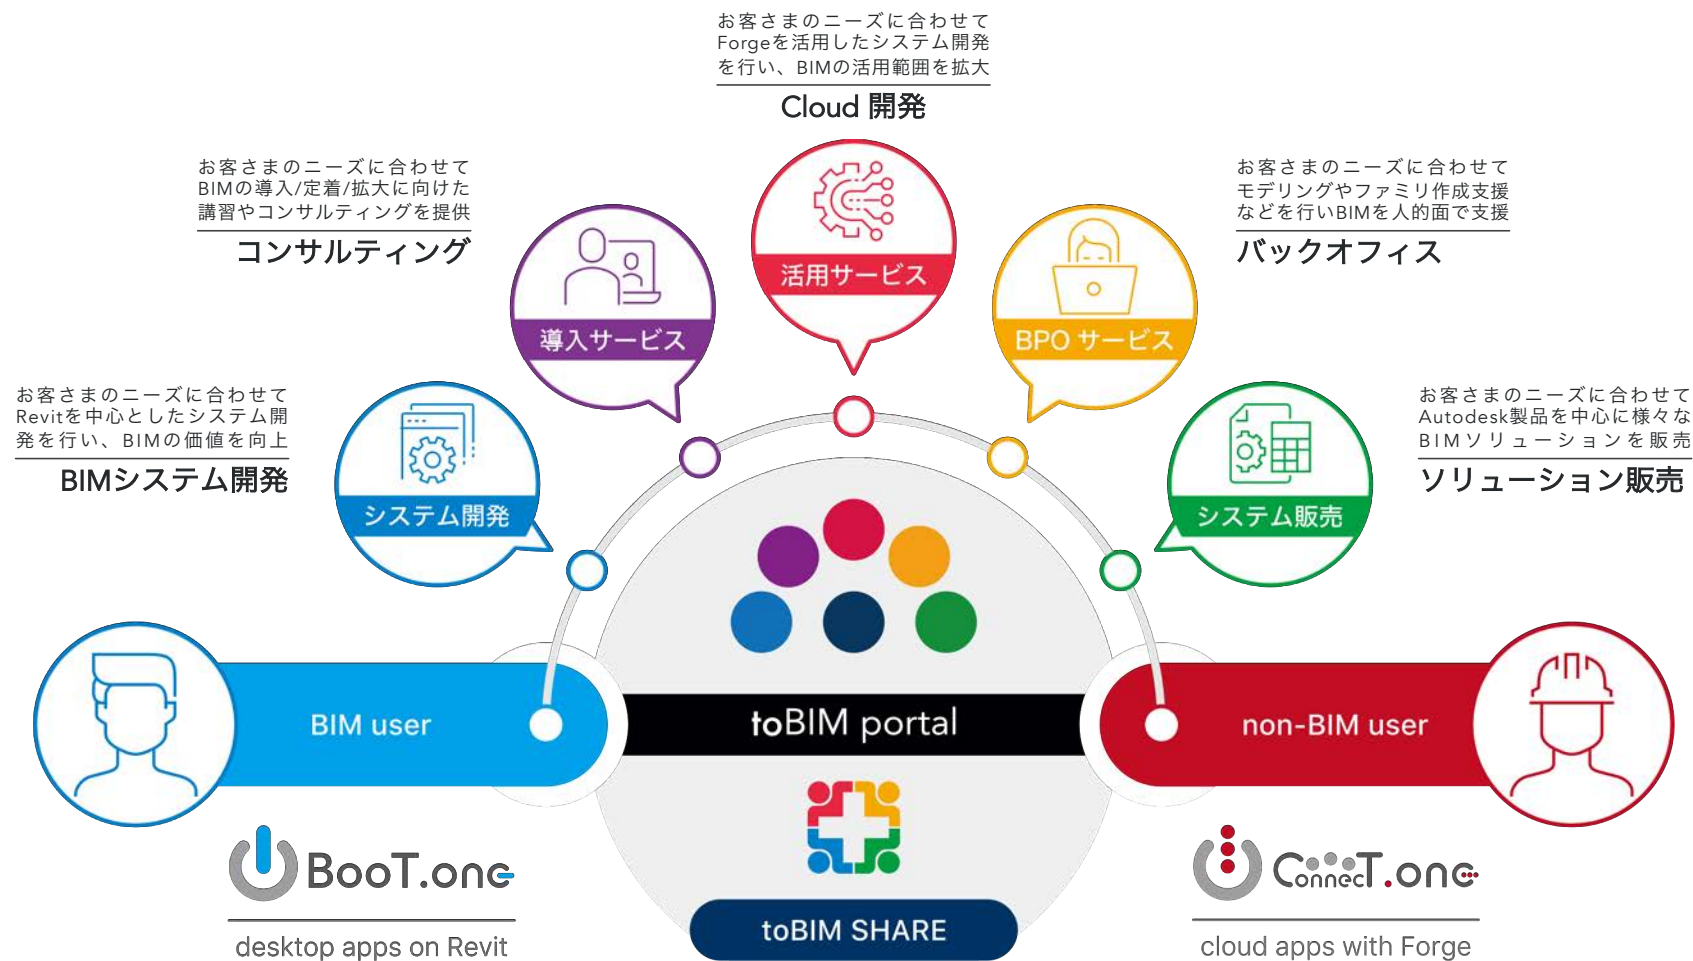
お客さまのニーズに合わせて Forgeを活用したシステム開発を行い、BIMの活用範囲を拡大

Cloud 開発

お客さまのニーズに合わせて BIMの導入/定着/拡大に向けた講習やコンサルティングを提供

コンサルティング

お客さまのニーズに合わせて モデリングやファミリ作成支援などを行いBIMを人的面で支援

バックオフィス

活用サービス

導入サービス

BPO サービス

お客さまのニーズに合わせて Revitを中心としたシステム開発を行い、BIMの価値を向上

BIMシステム開発

お客さまのニーズに合わせて Autodesk製品を中心に様々なBIMソリューションを販売

ソリューション販売

システム開発

システム販売

BIM user

toBIM portal

non-BIM user

BooT.one

ConnecT.one

toBIM SHARE

desktop apps on Revit

cloud apps with Forge